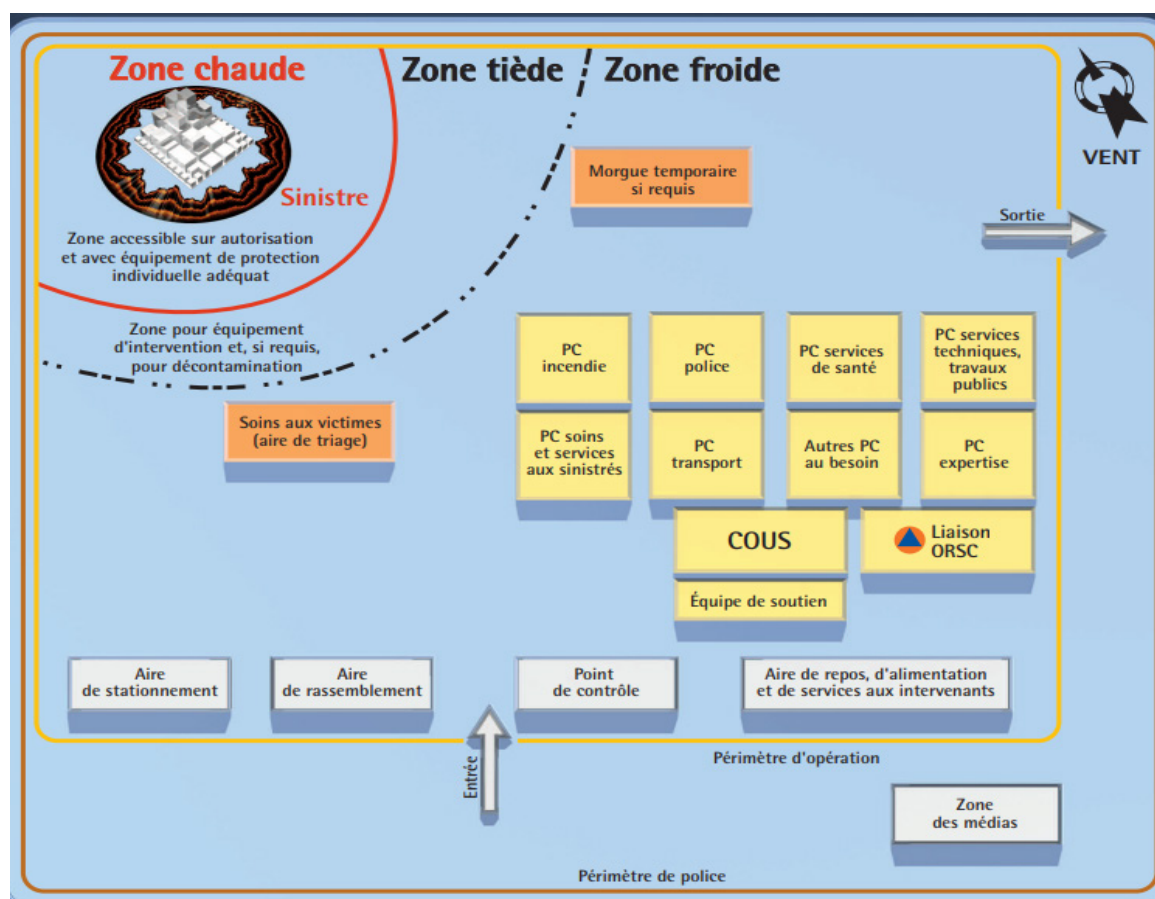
Zone chaude

Sinistre

Zone accessible sur autorisation et avec équipement de protection individuelle adéquat

Zone tiède

Zone froide

VENT

Morgue temporaire si requis

Sortie

Zone pour équipement d'intervention et, si requis, pour décontamination

PC incendie

PC police

PC services de santé

PC services techniques, travaux publics

Soins aux victimes (aire de triage)

PC soins et services aux sinistrés

PC transport

Autres PC au besoin

PC expertise

COUS

Liaison ORSC

Équipe de soutien

Aire de stationnement

Aire de rassemblement

Point de contrôle

Aire de repos, d'alimentation et de services aux intervenants

Entrée

Périmètre d'opération

Zone des médias

Périmètre de police